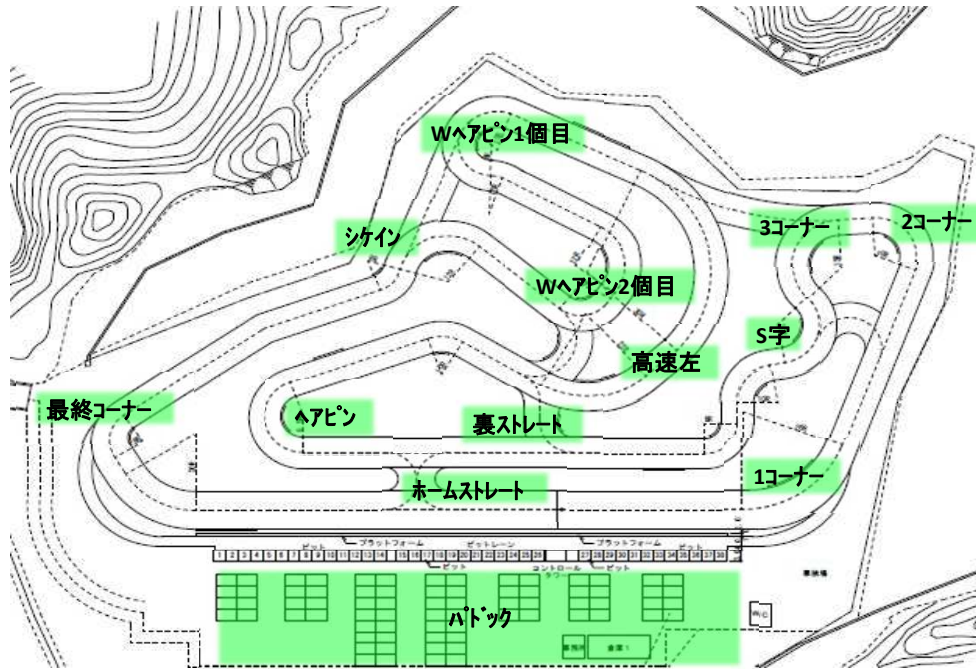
Wヘアピン1個目

シケイン

3コーナー

2コーナー

Wヘアピン2個目

S字

高速左

最終コーナー

ヘアピン

裏ストレート

1コーナー

ホームストレート

ピット

プラットフォーム

ピットレーン

プラットフォーム

ピット

1 2 3 4 5 6 7 8 9 10 11 12 13 14 15 16 17 18 19 20 21 22 23 24 25 26 27 28 29 30 31 32 33 34 35 36 37 38

ピット

コントロールタワー

ピット

パドック

倉庫1

WC